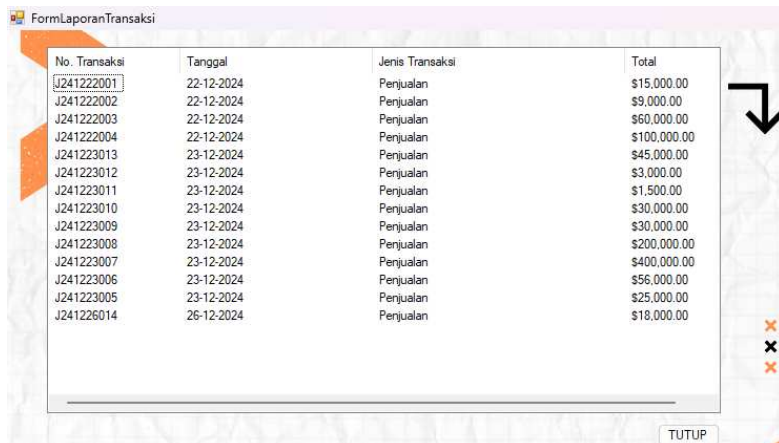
FormLaporanTransaksi

| No. Transaksi | Tanggal | Jenis Transaksi | Total |
|---|---|---|---|
| J241222001 | 22-12-2024 | Penjualan | \$15,000.00 |
| J241222002 | 22-12-2024 | Penjualan | \$9,000.00 |
| J241222003 | 22-12-2024 | Penjualan | \$60,000.00 |
| J241222004 | 22-12-2024 | Penjualan | \$100,000.00 |
| J241223013 | 23-12-2024 | Penjualan | \$45,000.00 |
| J241223012 | 23-12-2024 | Penjualan | \$3,000.00 |
| J241223011 | 23-12-2024 | Penjualan | \$1,500.00 |
| J241223010 | 23-12-2024 | Penjualan | \$30,000.00 |
| J241223009 | 23-12-2024 | Penjualan | \$30,000.00 |
| J241223008 | 23-12-2024 | Penjualan | \$200,000.00 |
| J241223007 | 23-12-2024 | Penjualan | \$400,000.00 |
| J241223006 | 23-12-2024 | Penjualan | \$56,000.00 |
| J241223005 | 23-12-2024 | Penjualan | \$25,000.00 |
| J241226014 | 26-12-2024 | Penjualan | \$18,000.00 |

TUTUP